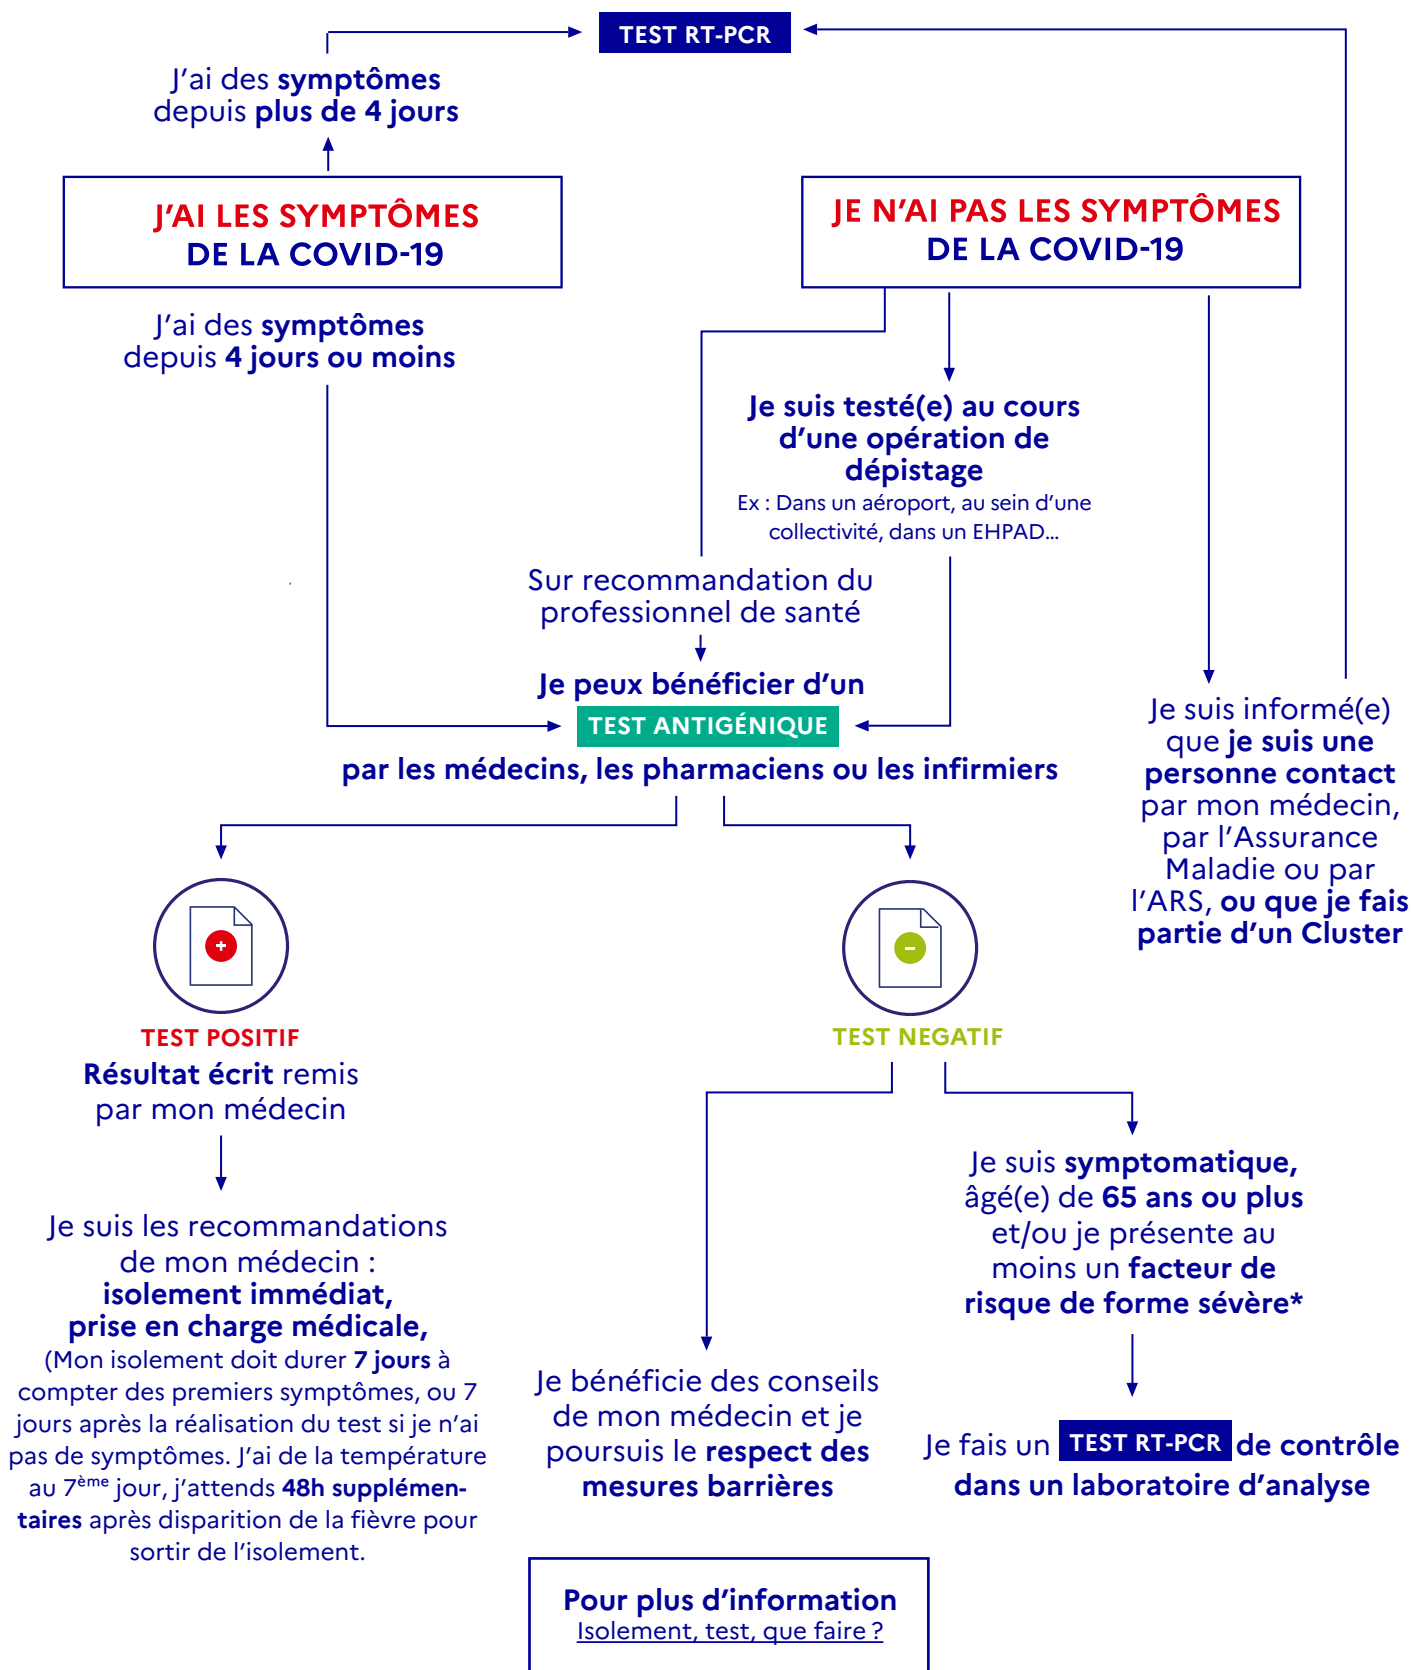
TEST RT-PCR

J'ai des symptômes depuis plus de 4 jours

J'AI LES SYMPTÔMES DE LA COVID-19

JE N'AI PAS LES SYMPTÔMES DE LA COVID-19

J'ai des symptômes depuis 4 jours ou moins

Je suis testé(e) au cours d'une opération de dépistage
Ex : Dans un aéroport, au sein d'une collectivité, dans un EHPAD...

Sur recommandation du professionnel de santé

Je peux bénéficier d'un TEST ANTIGÉNIQUE par les médecins, les pharmaciens ou les infirmiers

Je suis informé(e) que je suis une personne contact par mon médecin, par l'Assurance Maladie ou par l'ARS, ou que je fais partie d'un Cluster

TEST POSITIF
Résultat écrit remis par mon médecin

Je suis les recommandations de mon médecin : isolement immédiat, prise en charge médicale, (Mon isolement doit durer 7 jours à compter des premiers symptômes, ou 7 jours après la réalisation du test si je n'ai pas de symptômes. J'ai de la température au 7$^{ème}$ jour, j'attends 48h supplémentaires après disparition de la fièvre pour sortir de l'isolement.

TEST NEGATIF

Je suis symptomatique, âgé(e) de 65 ans ou plus et/ou je présente au moins un facteur de risque de forme sévère*

Je bénéficie des conseils de mon médecin et je poursuis le respect des mesures barrières

Je fais un TEST RT-PCR de contrôle dans un laboratoire d'analyse

Pour plus d'information
Isolement, test, que faire ?